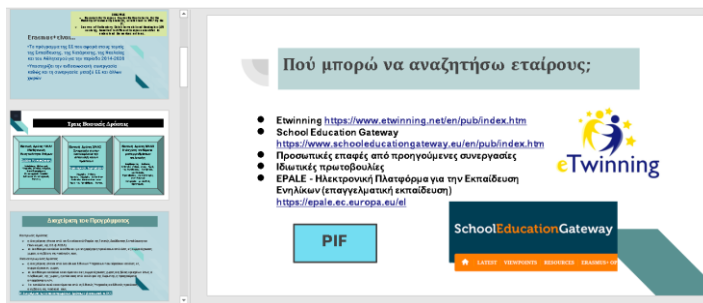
Πού μπορώ να αναζητήσω εταίρους;

- Etwinning https://www.etwinning.net/en/pub/index.htm
- School Education Gateway https://www.schooleducationgateway.eu/en/pub/index.htm
- Προσωπικές επαφές από προηγούμενες συνεργασίες
- Ιδιωτικές πρωτοβουλίες
- EPALE - Ηλεκτρονική Πλατφόρμα για την Εκπαίδευση Ενηλίκων (επαγγελματική εκπαίδευση) https://epale.ec.europa.eu/el

eTwinning

PIF

SchoolEducationGateway

LATEST VIEWPOINTS RESOURCES ERASMUS+ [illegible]

Erasmus+ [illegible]

Τρεις Βασικές Δράσεις

Διαχείριση του Προγράμματος

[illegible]